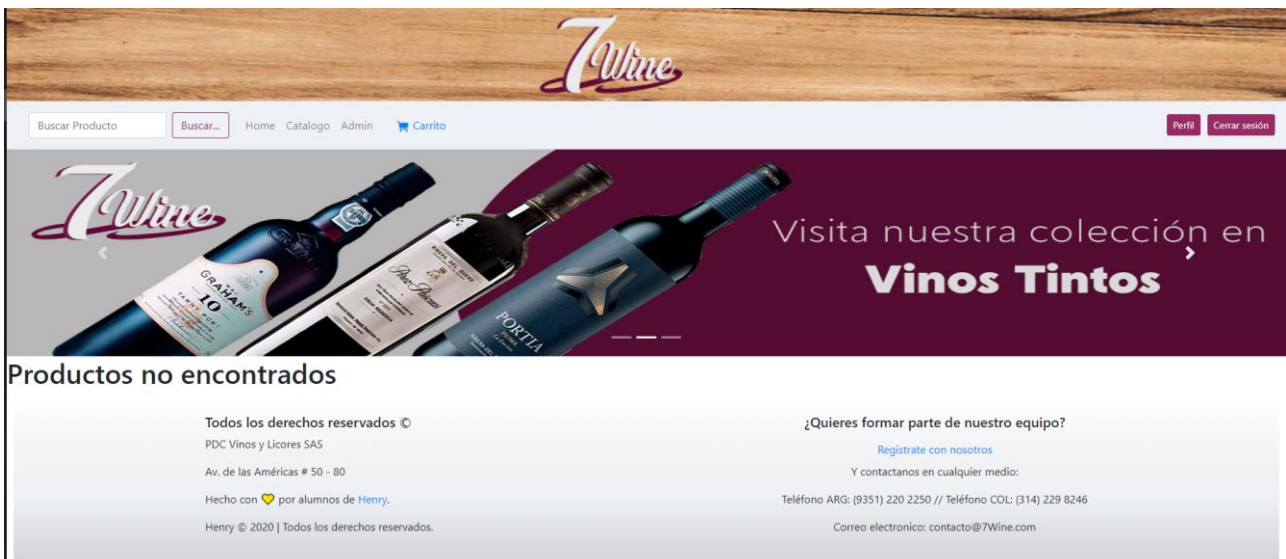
7Wine

Buscar Producto
Buscar...
Home Catalogo Admin
Carrito
Perfil
Cerrar sesión

7Wine

GRAHAM'S
10
TAWNY PORT

PORTIA

Visita nuestra colección en
Vinos Tintos

Productos no encontrados

Todos los derechos reservados ©
PDC Vinos y Licores SAS
Av. de las Américas # 50 - 80
Hecho con ♥ por alumnos de Henry.
Henry © 2020 | Todos los derechos reservados.

¿Quieres formar parte de nuestro equipo?
Registrate con nosotros
Y contactanos en cualquier medio:
Teléfono ARG: (9351) 220 2250 // Teléfono COL: (314) 229 8246
Correo electronico: contacto@7Wine.com